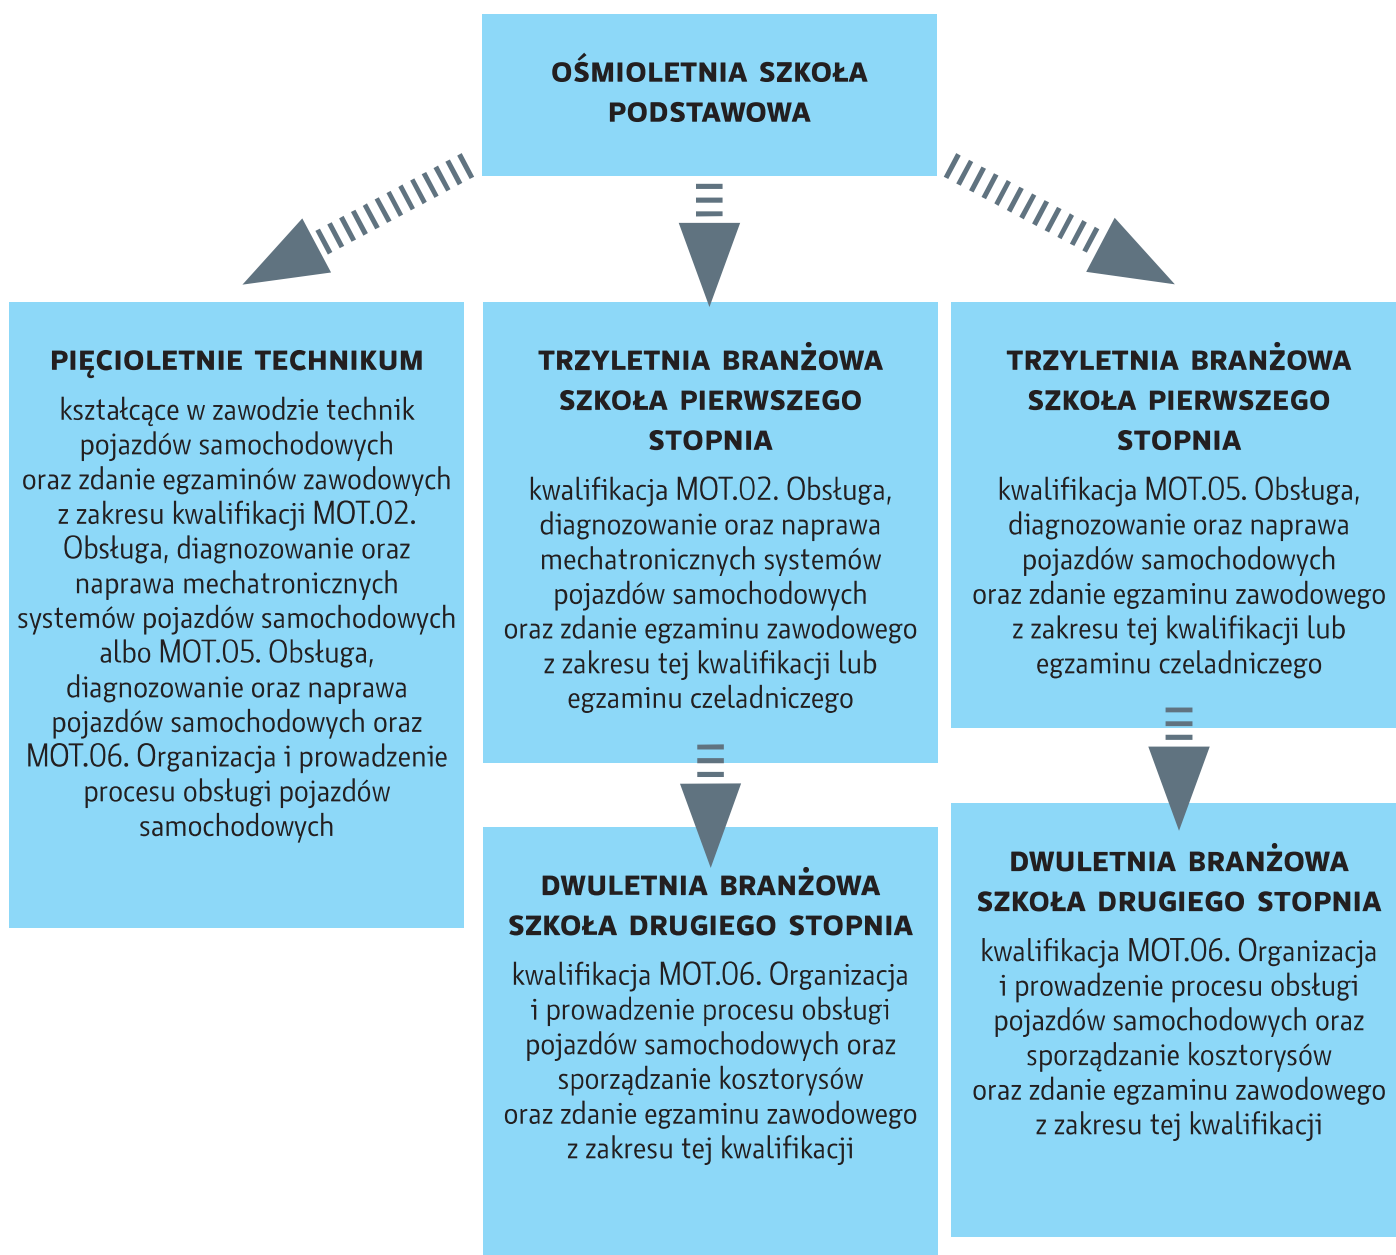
OŚMIOLETNIA SZKOŁA PODSTAWOWA

PIĘCIOLETNIE TECHNIKUM

kształcące w zawodzie technik pojazdów samochodowych oraz zdanie egzaminów zawodowych z zakresu kwalifikacji MOT.02. Obsługa, diagnozowanie oraz naprawa mechatronicznych systemów pojazdów samochodowych albo MOT.05. Obsługa, diagnozowanie oraz naprawa pojazdów samochodowych oraz MOT.06. Organizacja i prowadzenie procesu obsługi pojazdów samochodowych

TRZYLETNIA BRANŻOWA SZKOŁA PIERWSZEGO STOPNIA

kwalifikacja MOT.02. Obsługa, diagnozowanie oraz naprawa mechatronicznych systemów pojazdów samochodowych oraz zdanie egzaminu zawodowego z zakresu tej kwalifikacji lub egzaminu czeladniczego

DWULETNIA BRANŻOWA SZKOŁA DRUGIEGO STOPNIA

kwalifikacja MOT.06. Organizacja i prowadzenie procesu obsługi pojazdów samochodowych oraz sporządzanie kosztorysów oraz zdanie egzaminu zawodowego z zakresu tej kwalifikacji

TRZYLETNIA BRANŻOWA SZKOŁA PIERWSZEGO STOPNIA

kwalifikacja MOT.05. Obsługa, diagnozowanie oraz naprawa pojazdów samochodowych oraz zdanie egzaminu zawodowego z zakresu tej kwalifikacji lub egzaminu czeladniczego

DWULETNIA BRANŻOWA SZKOŁA DRUGIEGO STOPNIA

kwalifikacja MOT.06. Organizacja i prowadzenie procesu obsługi pojazdów samochodowych oraz sporządzanie kosztorysów oraz zdanie egzaminu zawodowego z zakresu tej kwalifikacji